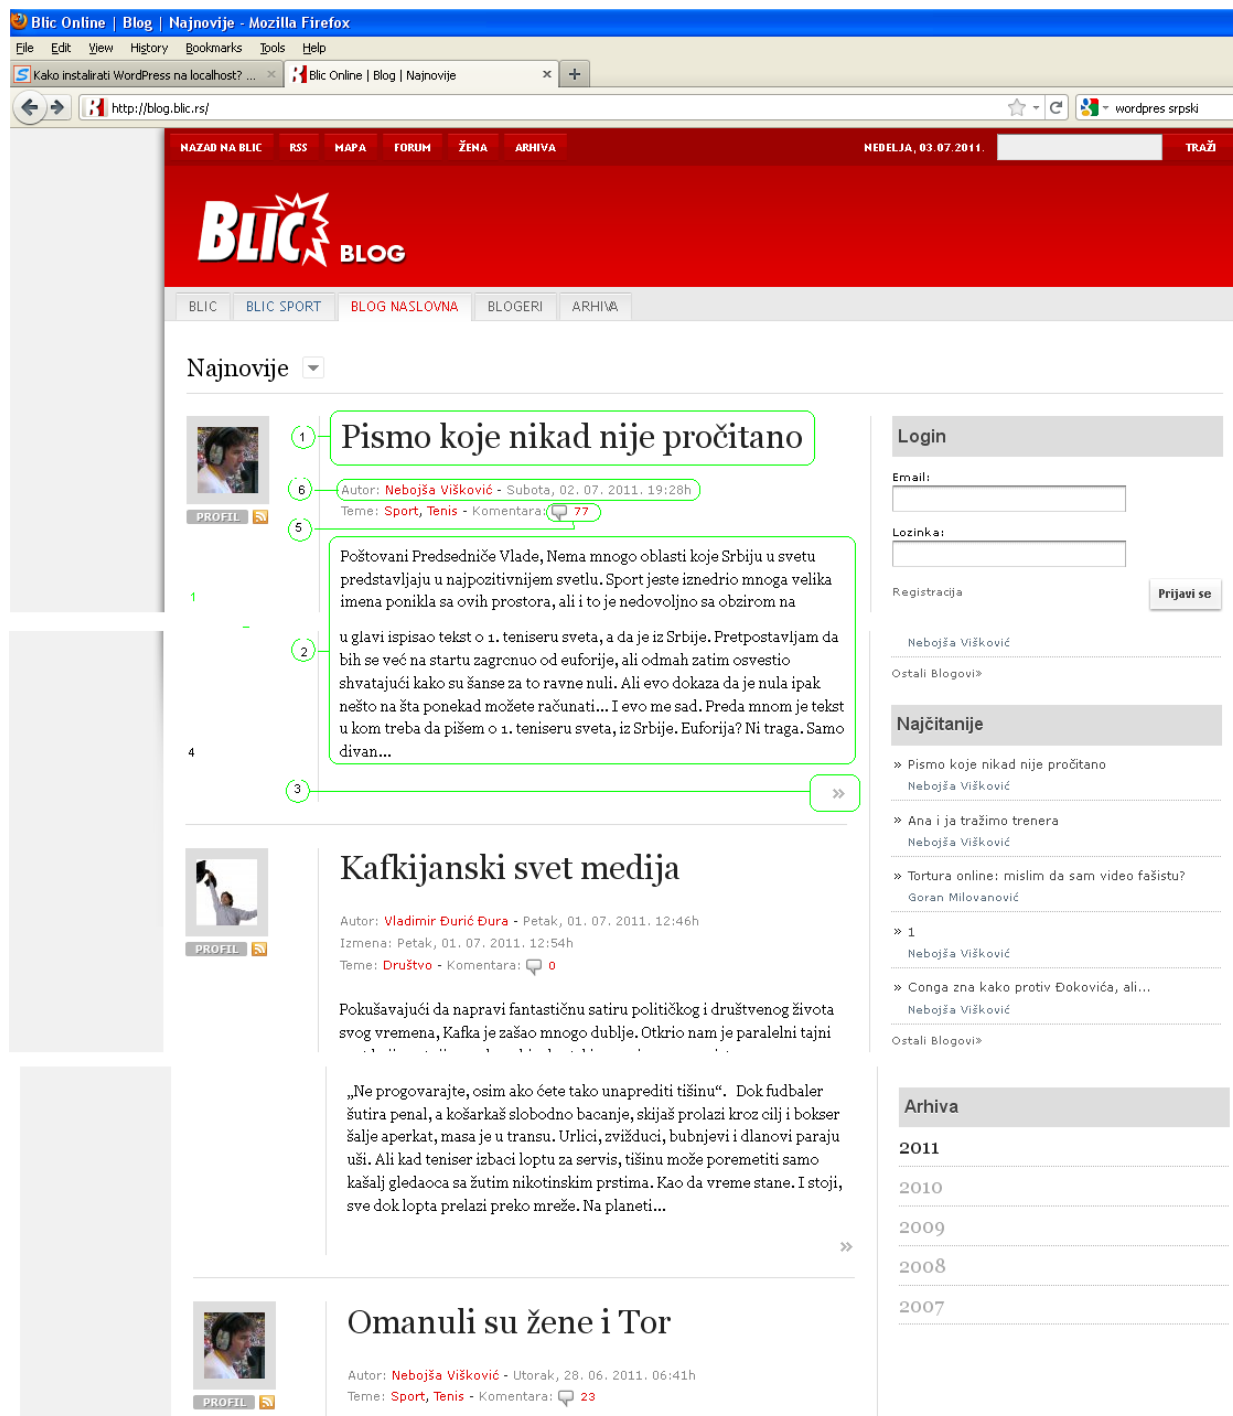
Blic Online | Blog | Najnovije - Mozilla Firefox

File Edit View History Bookmarks Tools Help

Kako instalirati WordPress na localhost? ... × Blic Online | Blog | Najnovije × +

http://blog.blic.rs/ wordpres srpski

NAZAD NA BLIC RSS MAPA FORUM ŽENA ARHIVA NEDELJA, 03.07.2011. TRAŽI

BLIC BLOG

BLIC BLIC SPORT BLOG NASLOVNA BLOGERI ARHIVA

Najnovije

PROFIL

1

Pismo koje nikad nije pročitano

6

Autor: Nebojša Višković - Subota, 02. 07. 2011. 19:28h

Teme: Sport, Tenis - Komentara: 77

5

Poštovani Predsedniče Vlade, Nema mnogo oblasti koje Srbiju u svetu predstavljaju u najpozitivnijem svetlu. Sport jeste iznedrio mnoga velika imena ponikla sa ovih prostora, ali i to je nedovoljno sa obzirom na

1

u glavi ispisao tekst o 1. teniseru sveta, a da je iz Srbije. Pretpostavljam da bih se već na startu zagrcnuo od euforije, ali odmah zatim osvestio shvatajući kako su šanse za to ravne nuli. Ali evo dokaza da je nula ipak nešto na šta ponekad možete računati... I evo me sad. Preda mnom je tekst u kom treba da pišem o 1. teniseru sveta, iz Srbije. Euforija? Ni traga. Samo divan...

2

4

3

»

Login

Email:

Lozinka:

Registracija

Prijavi se

Nebojša Višković

Ostali Blogovi»

Najčitanije

» Pismo koje nikad nije pročitano
Nebojša Višković

» Ana i ja tražimo trenera
Nebojša Višković

» Tortura online: mislim da sam video fašistu?
Goran Milovanović

» 1
Nebojša Višković

» Conga zna kako protiv Đokovića, ali...
Nebojša Višković

Ostali Blogovi»

PROFIL

Kafkijanski svet medija

Autor: Vladimir Đurić Đura - Petak, 01. 07. 2011. 12:46h

Izmena: Petak, 01. 07. 2011. 12:54h

Teme: Društvo - Komentara: 0

Pokušavajući da napravi fantastičnu satiru političkog i društvenog života svog vremena, Kafka je zašao mnogo dublje. Otkrio nam je paralelni tajni

„Ne progovarajte, osim ako ćete tako unaprediti tišinu“. Dok fudbaler šutira penal, a košarkaš slobodno bacanje, skijaš prolazi kroz cilj i bokser šalje aperkat, masa je u transu. Urlici, zvižduci, bubnjevi i dlanovi paraju uši. Ali kad teniser izbaci loptu za servis, tišinu može poremetiti samo kašalj gledaoca sa žutim nikotinskim prstima. Kao da vreme stane. I stoji, sve dok lopta prelazi preko mreže. Na planeti...

»

Arhiva

2011

2010

2009

2008

2007

PROFIL

Omanuli su žene i Tor

Autor: Nebojša Višković - Utorak, 28. 06. 2011. 06:41h

Teme: Sport, Tenis - Komentara: 23